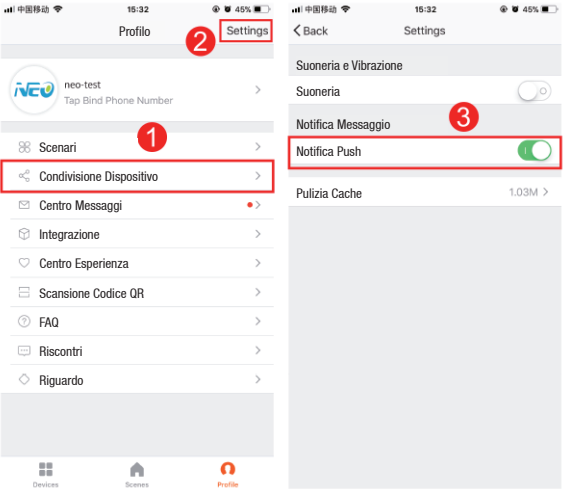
中国移动 15:32 45%

Profilo

2 Settings

NEO

neo-test

Tap Bind Phone Number

1

Scenari

Condivisione Dispositivo

Centro Messaggi

Integrazione

Centro Esperienza

Scansione Codice QR

FAQ

Riscontri

Riguardo

Devices Scenes Profile

中国移动 15:32 45%

Back Settings

Suoneria e Vibrazione

Suoneria

3

Notifica Messaggio

Notifica Push

Pulizia Cache 1.03M